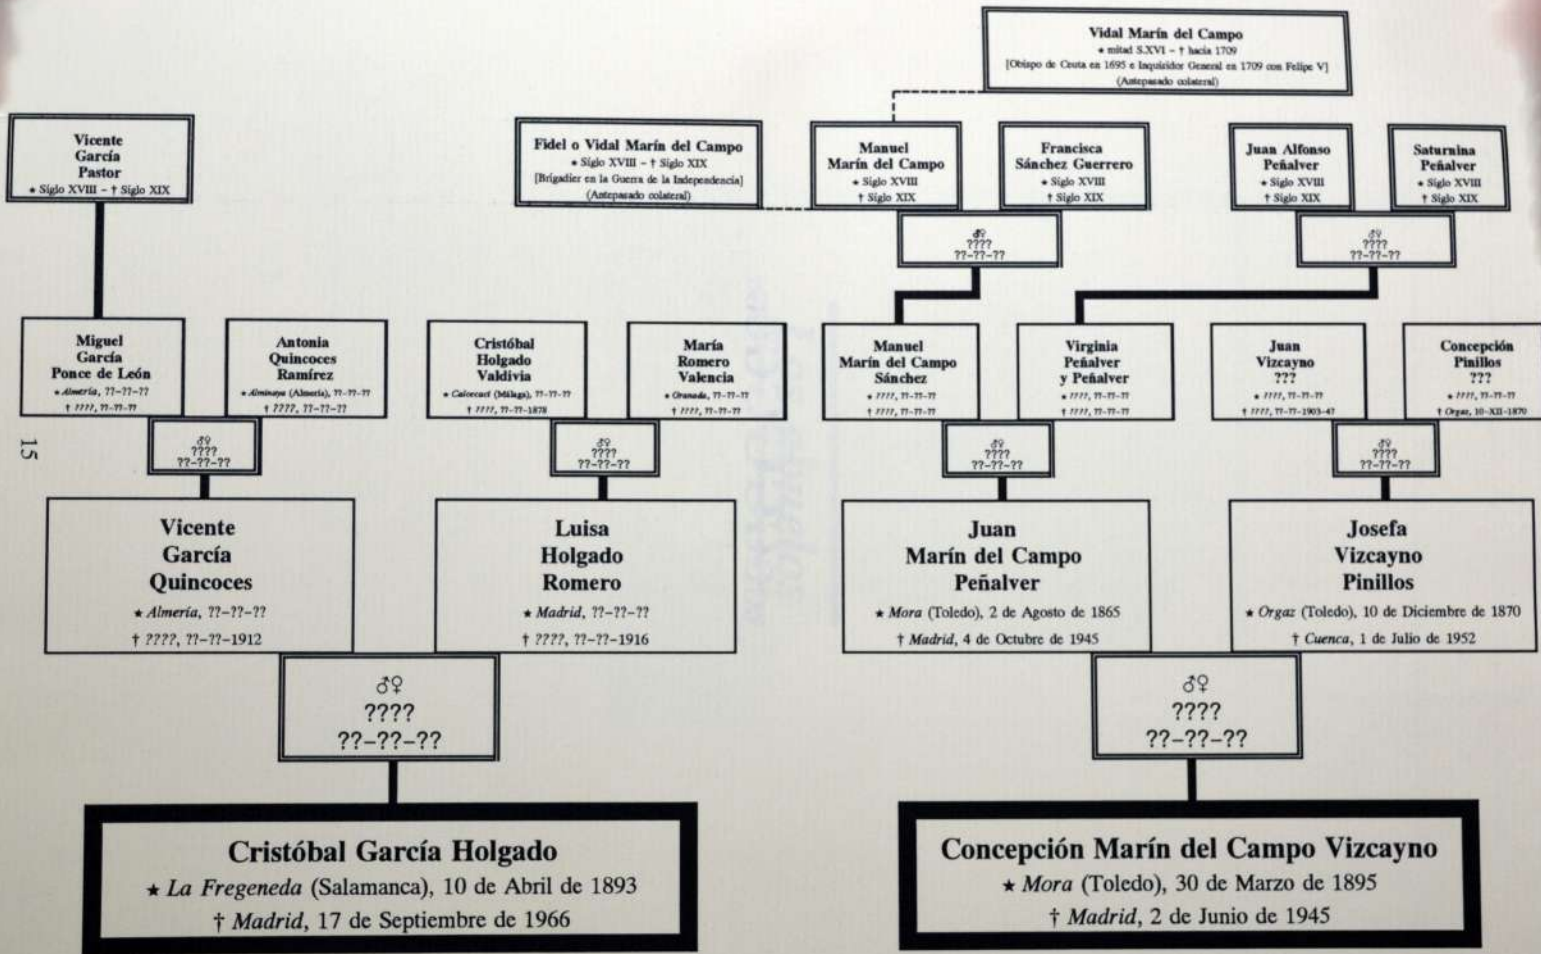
Vidal Marín del Campo
★ mitad S.XVI – † hacia 1709
[Obispo de Ceuta en 1695 e Inquisidor General en 1709 con Felipe V]
(Antepasado colateral)

Vicente García Pastor
★ Siglo XVIII – † Siglo XIX

Fidel o Vidal Marín del Campo
★ Siglo XVIII – † Siglo XIX
[Brigadier en la Guerra de la Independencia]
(Antepasado colateral)

Manuel Marín del Campo
★ Siglo XVIII
† Siglo XIX

Francisca Sánchez Guerrero
★ Siglo XVIII
† Siglo XIX

Juan Alfonso Peñalver
★ Siglo XVIII
† Siglo XIX

Saturnina Peñalver
★ Siglo XVIII
† Siglo XIX

♂♀
????
??-??-??

♂♀
????
??-??-??

Miguel García Ponce de León
★ Almería, ??-??-??
† ????, ??-??-??

Antonia Quincoces Ramírez
★ Alminaya (Almería), ??-??-??
† ????, ??-??-??

Cristóbal Holgado Valdivia
★ Calcecaci (Málaga), ??-??-??
† ????, ??-??-1878

María Romero Valencia
★ Granada, ??-??-??
† ????, ??-??-??

Manuel Marín del Campo Sánchez
★ ????, ??-??-??
† ????, ??-??-??

Virginia Peñalver y Peñalver
★ ????, ??-??-??
† ????, ??-??-??

Juan Vizcayno ???
★ ????, ??-??-??
† ????, ??-??-1903-4?

Concepción Pinillos ???
★ ????, ??-??-??
† Orgaz, 10-XII-1870

15

♂♀
????
??-??-??

♂♀
????
??-??-??

♂♀
????
??-??-??

♂♀
????
??-??-??

Vicente García Quincoces
★ Almería, ??-??-??
† ????, ??-??-1912

Luisa Holgado Romero
★ Madrid, ??-??-??
† ????, ??-??-1916

Juan Marín del Campo Peñalver
★ Mora (Toledo), 2 de Agosto de 1865
† Madrid, 4 de Octubre de 1945

Josefa Vizcayno Pinillos
★ Orgaz (Toledo), 10 de Diciembre de 1870
† Cuenca, 1 de Julio de 1952

♂♀
????
??-??-??

♂♀
????
??-??-??

Cristóbal García Holgado
★ La Fregeneda (Salamanca), 10 de Abril de 1893
† Madrid, 17 de Septiembre de 1966

Concepción Marín del Campo Vizcayno
★ Mora (Toledo), 30 de Marzo de 1895
† Madrid, 2 de Junio de 1945